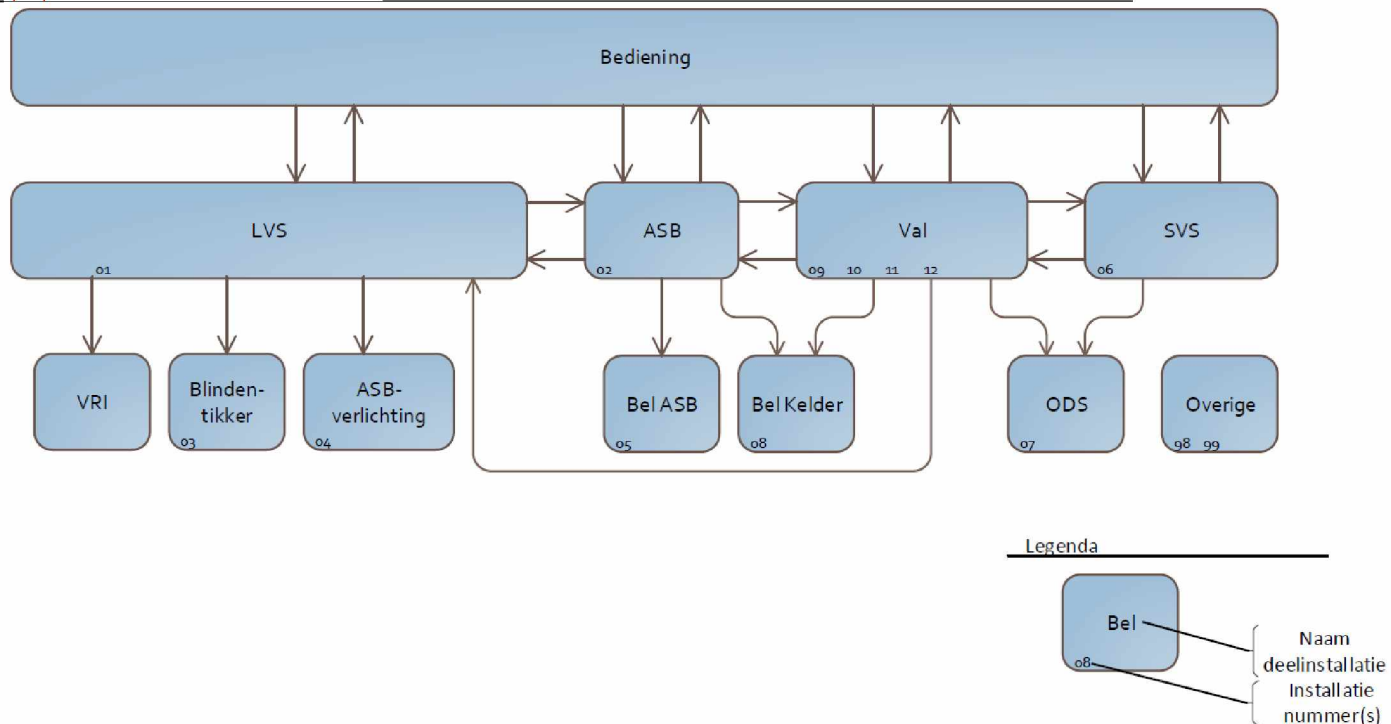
Bediening

LVS
01

ASB
02

Val
09 10 11 12

SVS
06

VRI

Blindentikker
03

ASB-verlichting
04

Bel ASB
05

Bel Kelder
08

ODS
07

Overige
98 99

Legenda

Bel
08

Naam deelinstallatie

Installatie nummer(s)